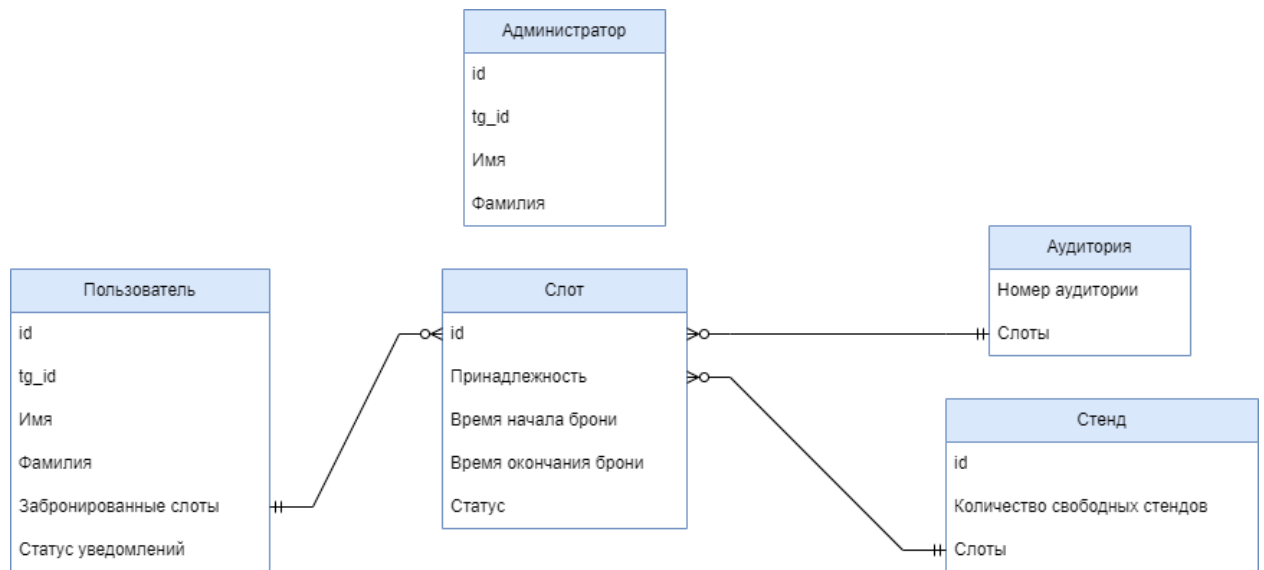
Администратор
id
tg_id
Имя
Фамилия

Аудитория
Номер аудитории
Слоты

Пользователь
id
tg_id
Имя
Фамилия
Забронированные слоты
Статус уведомлений

Слот
id
Принадлежность
Время начала брони
Время окончания брони
Статус

Стенд
id
Количество свободных стендов
Слоты